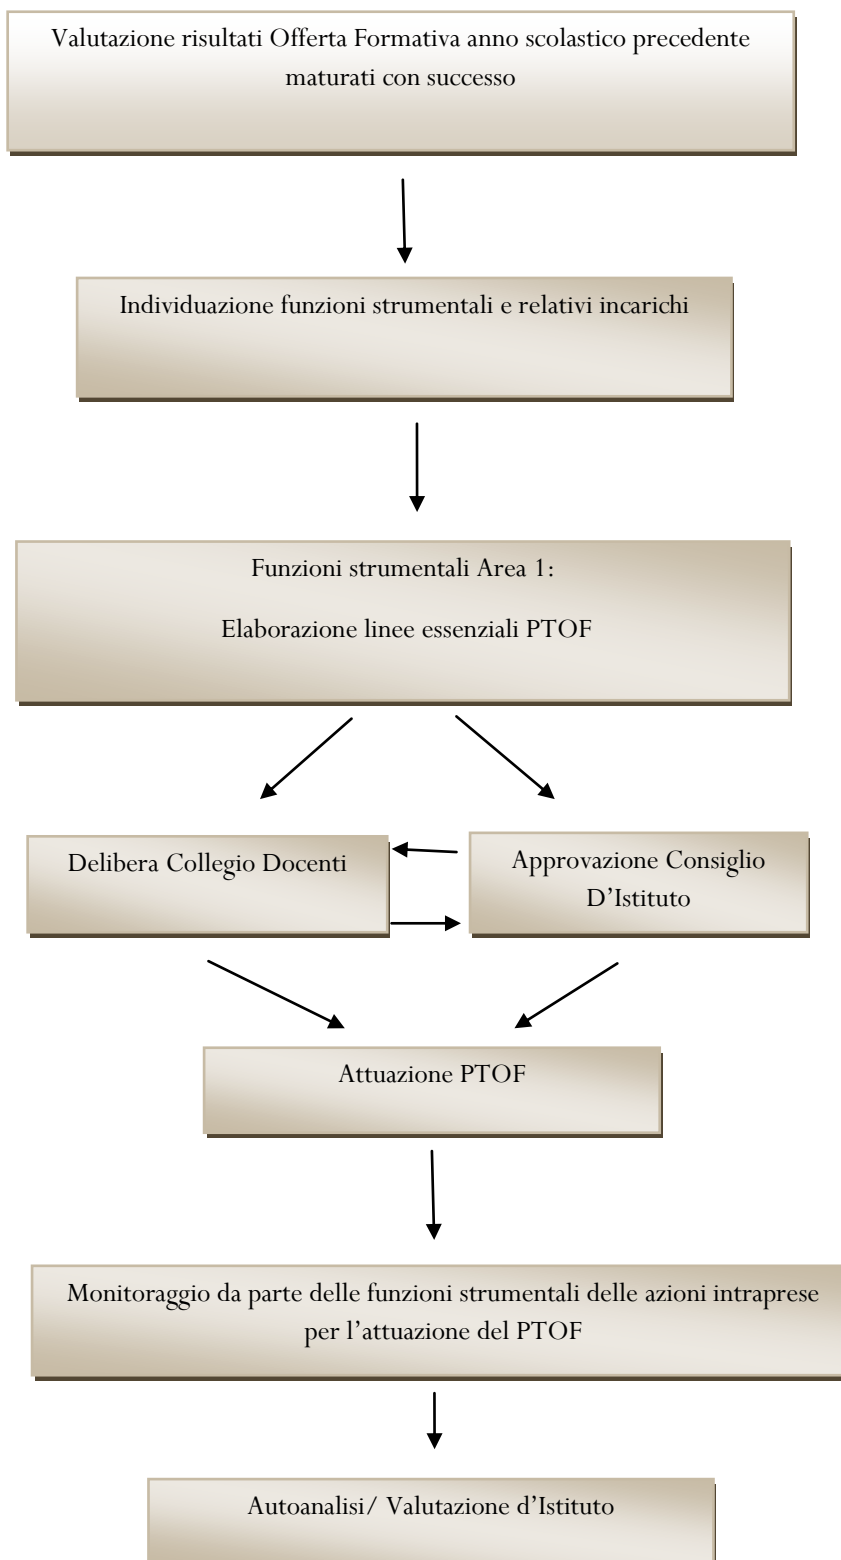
Valutazione risultati Offerta Formativa anno scolastico precedente maturati con successo

Individuazione funzioni strumentali e relativi incarichi

Funzioni strumentali Area 1:

Elaborazione linee essenziali PTOF

Delibera Collegio Docenti

Approvazione Consiglio D'Istituto

Attuazione PTOF

Monitoraggio da parte delle funzioni strumentali delle azioni intraprese per l'attuazione del PTOF

Autoanalisi/ Valutazione d'Istituto